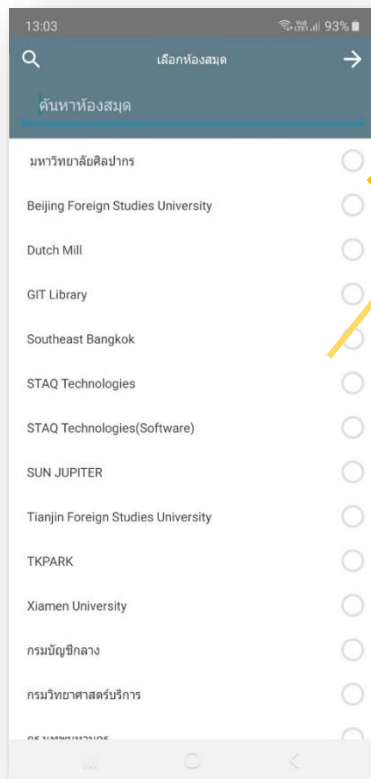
13:03
93%

เลือกห้องสมุด

ค้นหาห้องสมุด

มหาวิทยาลัยศิลปากร

Beijing Foreign Studies University

Dutch Mill

GIT Library

Southeast Bangkok

STAQ Technologies

STAQ Technologies(Software)

SUN JUPITER

Tianjin Foreign Studies University

TKPARK

Xiamen University

กรมบัญชีกลาง

กรมวิทยาศาสตร์บริการ

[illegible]